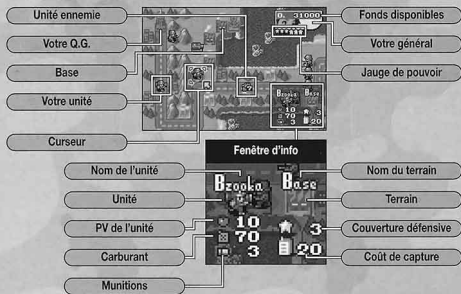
Unité ennemie
Votre Q.G.
Base
Votre unité
Curseur
Fonds disponibles
Votre général
Jauge de pouvoir
G. 31000
Fenêtre d'info
Nom de l'unité
Unité
PV de l'unité
Carburant
Munitions
Bzooka
Base
10
70
3
3
20
Nom du terrain
Terrain
Couverture défensive
Coût de capture